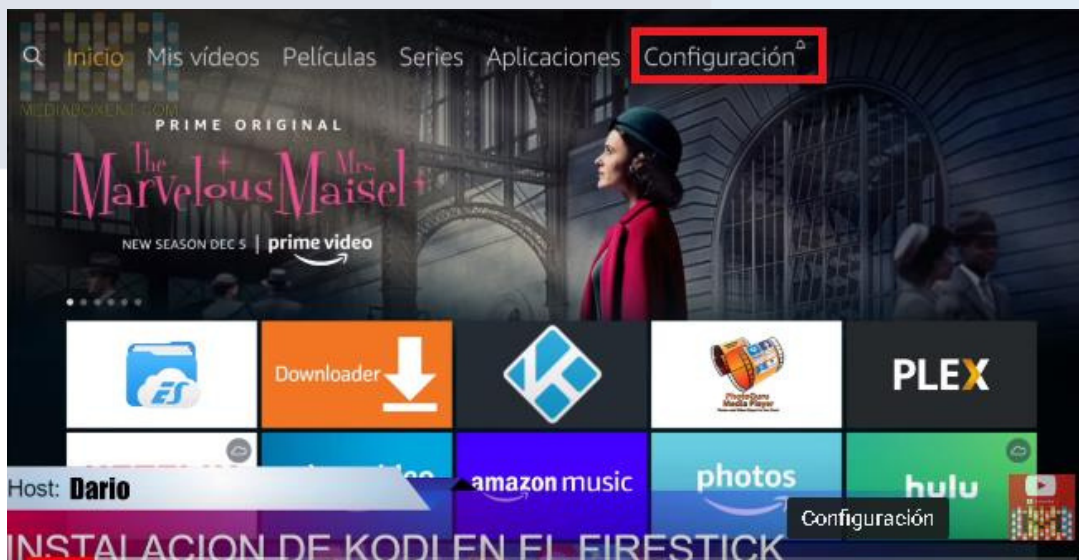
Inicio Mis vídeos Películas Series Aplicaciones Configuración

MEDIABOXENT.COM

PRIME ORIGINAL

The Marvelous Mrs Maisel

NEW SEASON DEC 5 | prime video

ES

Downloader

PLEX

amazon music

photos

hulu

Host: Dario

Configuración

INSTALACION DE KODI EN EL FIRESTICK